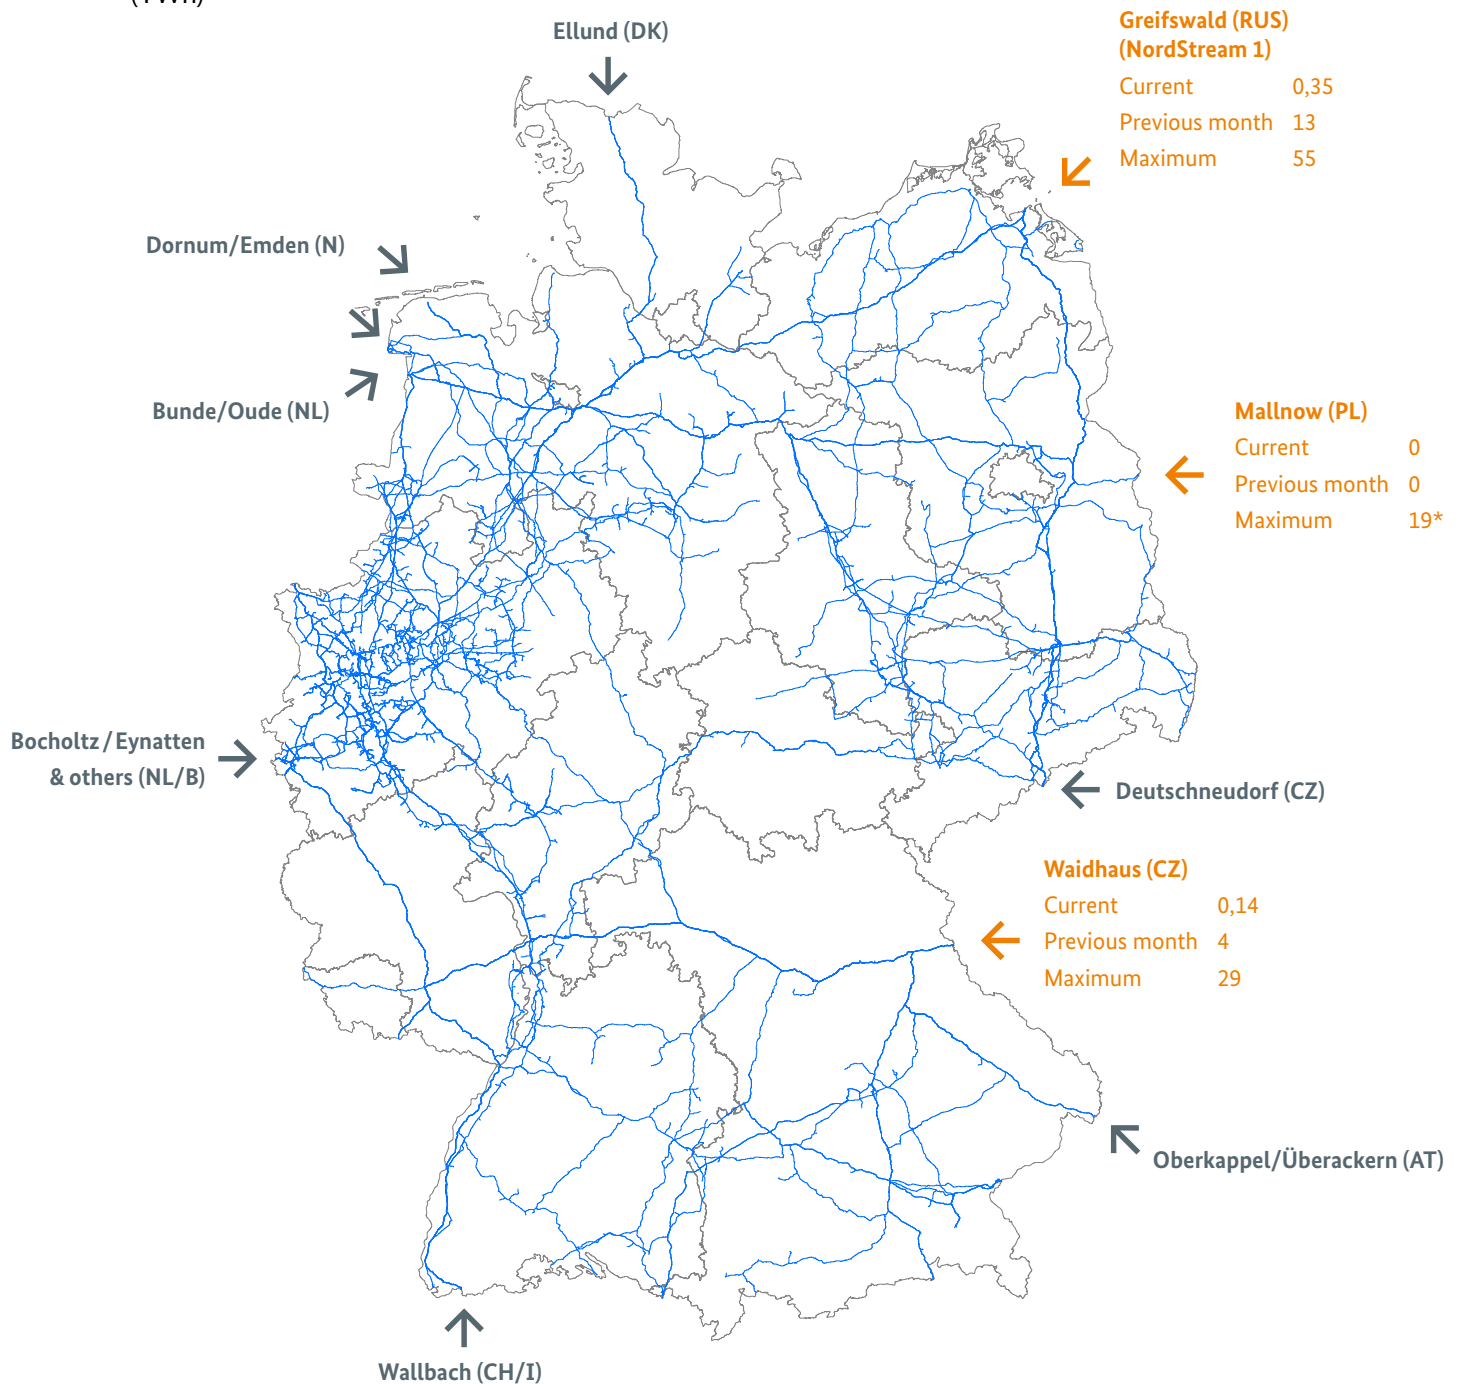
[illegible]

Ellund (DK)

Greifswald (RUS) (NordStream 1)

| | |
|---|---|
| Current | 0,35 |
| Previous month | 13 |
| Maximum | 55 |

Dornum/Emden (N)

Bunde/Oude (NL)

Mallnow (PL)

| | |
|---|---|
| Current | 0 |
| Previous month | 0 |
| Maximum | 19* |

Bocholtz / Eynatten & others (NL/B)

Deutschneudorf (CZ)

Waidhaus (CZ)

| | |
|---|---|
| Current | 0,14 |
| Previous month | 4 |
| Maximum | 29 |

Oberkappel/Überackern (AT)

Wallbach (CH/I)